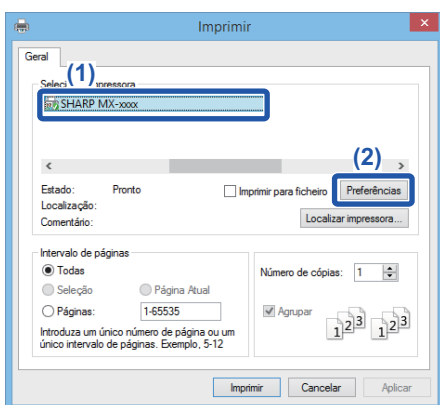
Imprimir

Geral

Selecionar impressora

(1)

SHARP MX-xxxx

(2)

Estado: Pronto

Localização:

Comentário:

Imprimir para ficheiro

Preferências

Localizar impressora...

Intervalo de páginas

Todas

Seleção

Página Atual

Páginas: 1-65535

Introduza um único número de página ou um único intervalo de páginas. Exemplo, 5-12

Número de cópias: 1

Agrupar

1 2 3 1 2 3

Imprimir Cancelar Aplicar